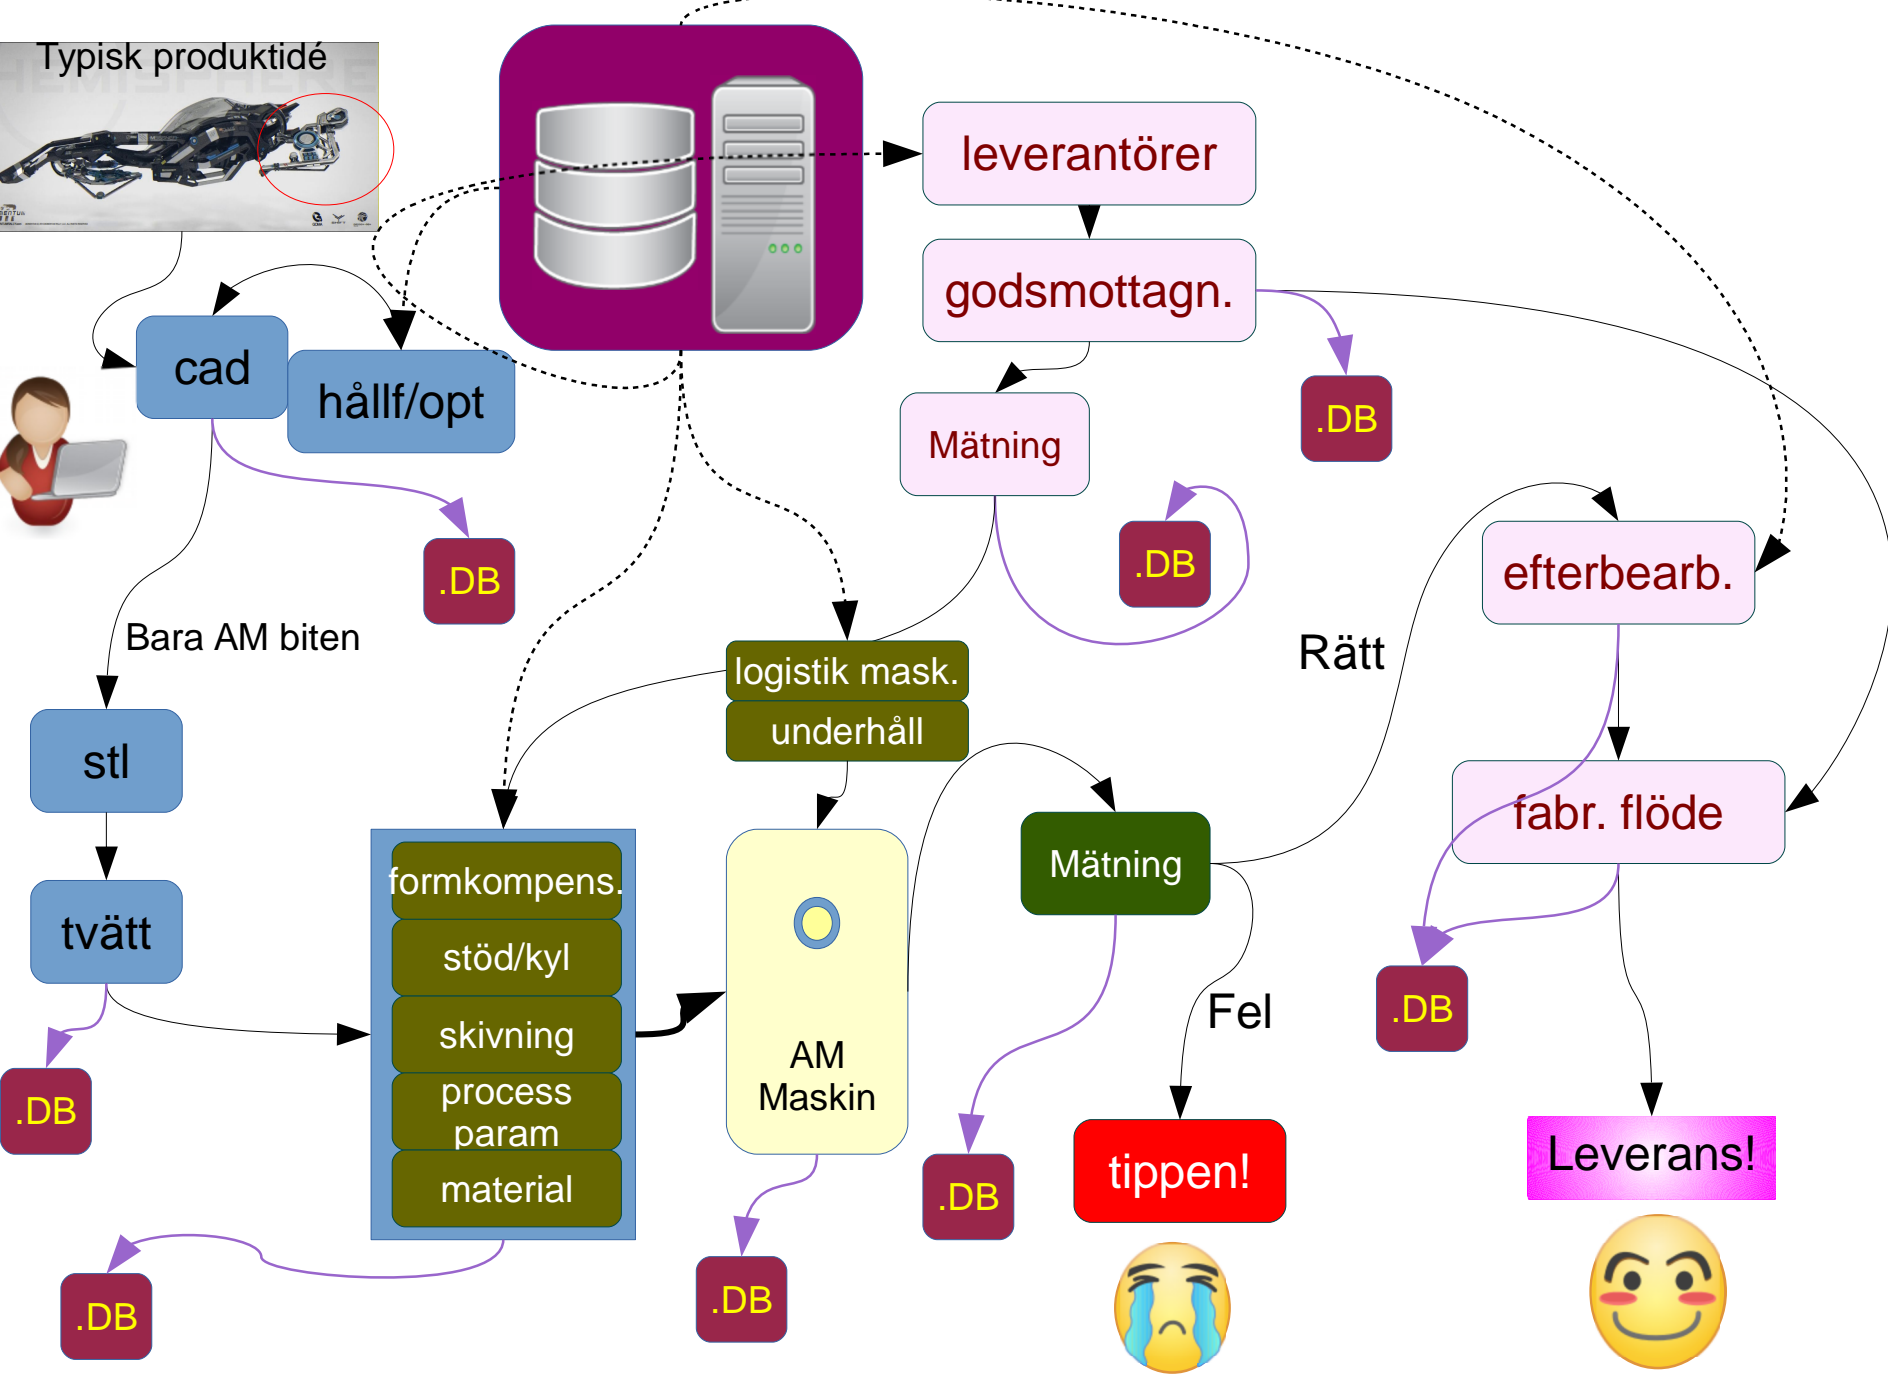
Typisk produktidé

leverantörer

godsmottagn.

cad

hållf/opt

.DB

Mätning

.DB

.DB

Bara AM biten

efterbearb.

Rätt

logistik mask.

underhåll

stl

fabr. flöde

Mätning

formkompens.

stöd/kyl

tvätt

skivning

AM Maskin

Fel

.DB

.DB

process param

material

.DB

tippen!

Leverans!

.DB

.DB